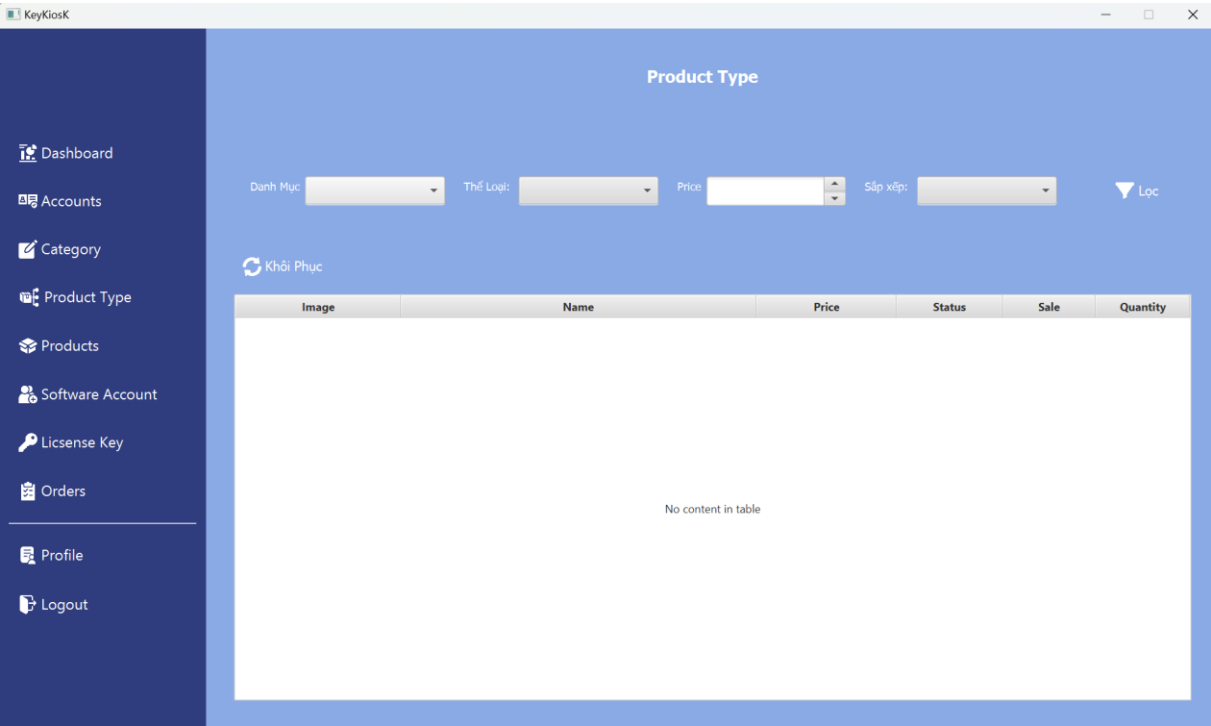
KeyKiosK

Dashboard
Accounts
Category
Product Type
Products
Software Account
Licsense Key
Orders
Profile
Logout

Product Type

Danh Mục
Thể Loại:
Price
Sắp xếp:
Lọc

Khôi Phục

| Image | Name | Price | Status | Sale | Quantity |
|---|---|---|---|---|---|

No content in table